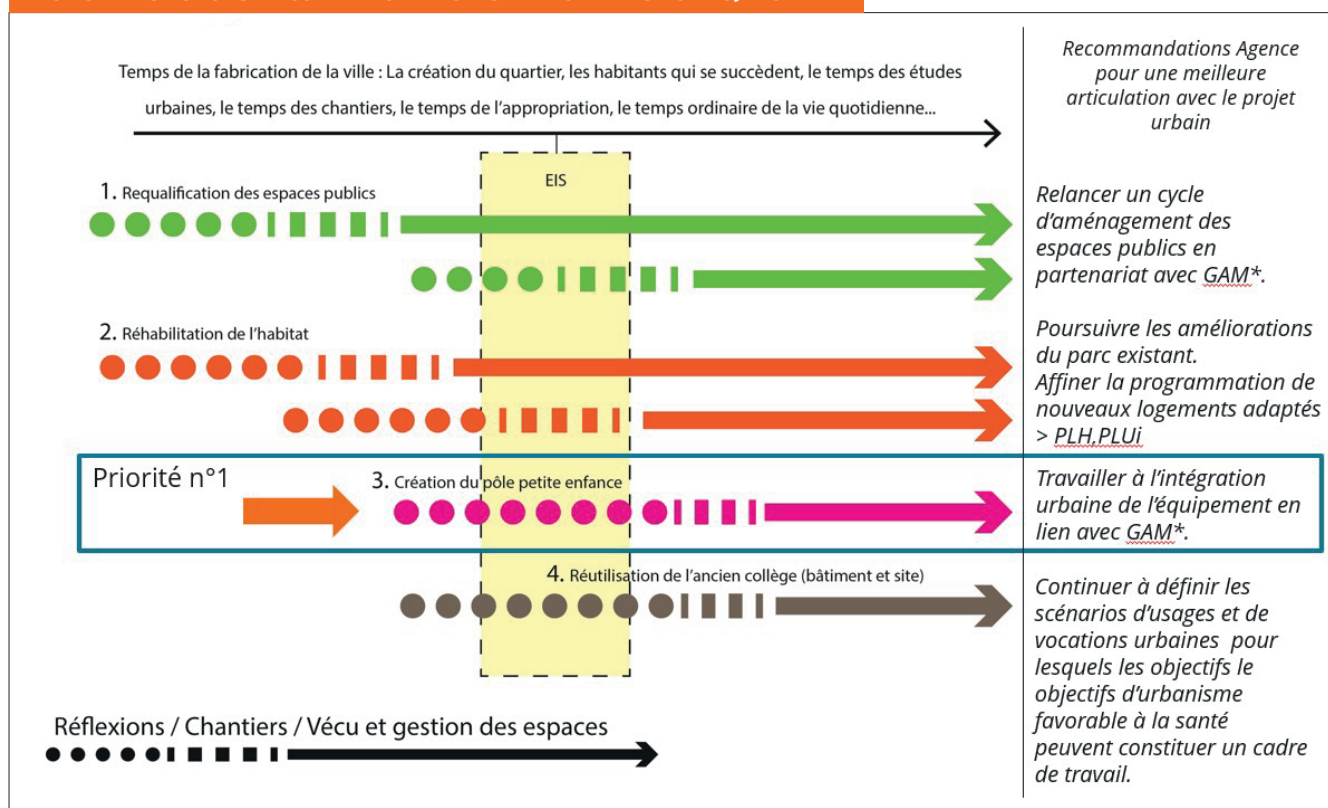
Temps de la fabrication de la ville : La création du quartier, les habitants qui se succèdent, le temps des études urbaines, le temps des chantiers, le temps de l'appropriation, le temps ordinaire de la vie quotidienne...

Recommandations Agence pour une meilleure articulation avec le projet urbain

EIS

1. Requalification des espaces publics

Relancer un cycle d'aménagement des espaces publics en partenariat avec GAM*.

2. Réhabilitation de l'habitat

Poursuivre les améliorations du parc existant. Affiner la programmation de nouveaux logements adaptés > PLH,PLUi

Priorité n°1

3. Création du pôle petite enfance

Travailler à l'intégration urbaine de l'équipement en lien avec GAM*.

4. Réutilisation de l'ancien collège (bâtiment et site)

Continuer à définir les scénarios d'usages et de vocations urbaines pour lesquels les objectifs le objectifs d'urbanisme favorable à la santé peuvent constituer un cadre de travail.

Réflexions / Chantiers / Vécu et gestion des espaces